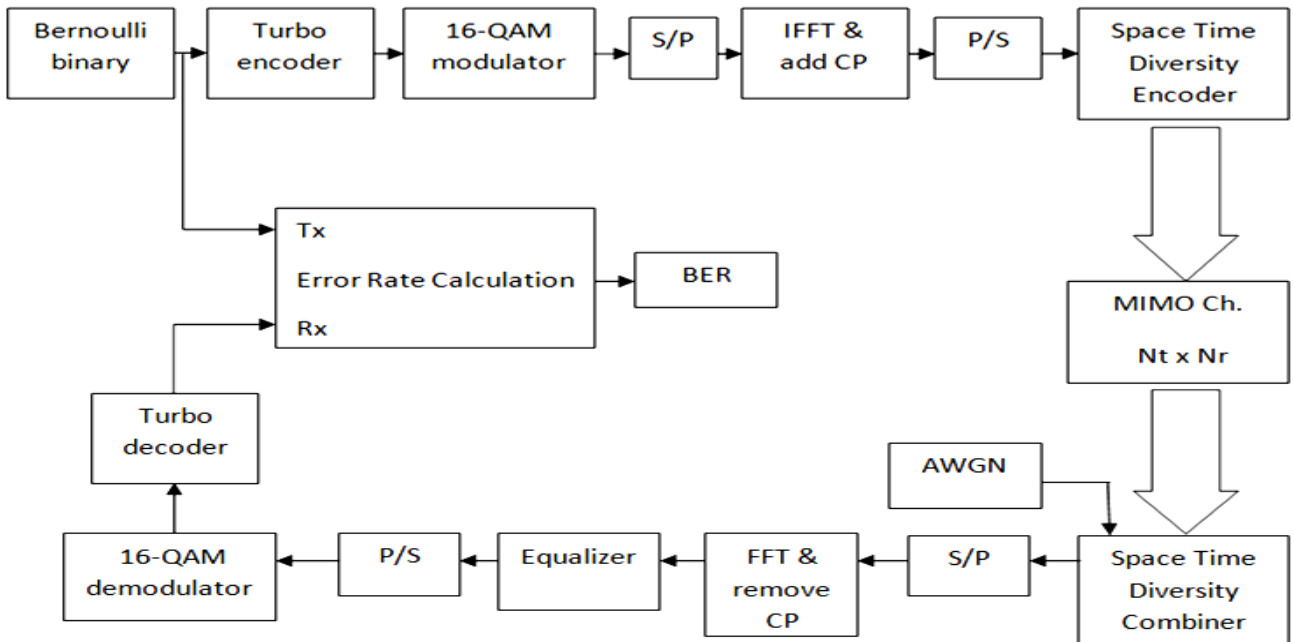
Bernoulli binary

Turbo encoder

16-QAM modulator

S/P

IFFT & add CP

P/S

Space Time Diversity Encoder

Tx

Error Rate Calculation

Rx

BER

MIMO Ch.

Nt x Nr

Turbo decoder

AWGN

16-QAM demodulator

P/S

Equalizer

FFT & remove CP

S/P

Space Time Diversity Combiner